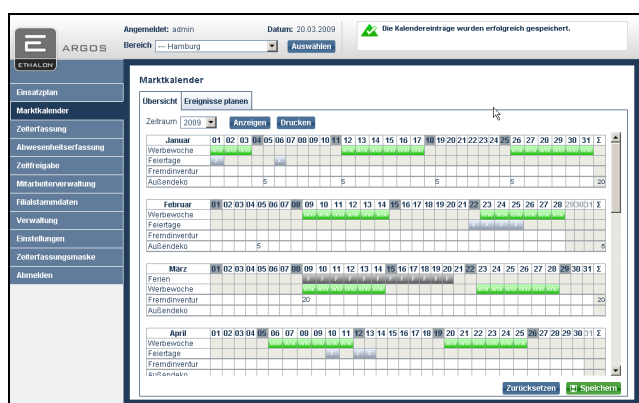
ARGOS
ETHALON

Angemeldet: admin
Datum: 20.03.2009
Bereich --- Hamburg
Auswählen

Die Kalendereinträge wurden erfolgreich gespeichert.

Einsatzplan
Marktkalender
Zeiterfassung
Abwesenheitserfassung
Zeitfreigabe
Mitarbeiterverwaltung
Filialstammdaten
Verwaltung
Einstellungen
Zeiterfassungsmaske
Abmelden

Marktkalender

Übersicht
Ereignisse planen

Zeitraum 2009
Anzeigen
Drucken

| Januar | 01 | 02 | 03 | 04 | 05 | 06 | 07 | 08 | 09 | 10 | 11 | 12 | 13 | 14 | 15 | 16 | 17 | 18 | 19 | 20 | 21 | 22 | 23 | 24 | 25 | 26 | 27 | 28 | 29 | 30 | 31 | Σ |
|---|---|---|---|---|---|---|---|---|---|---|---|---|---|---|---|---|---|---|---|---|---|---|---|---|---|---|---|---|---|---|---|---|
| Werbewoche | | | | | | | | | | | | | | | | | | | | | | | | | | | | | | | | |
| Feiertage | | | | | | | | | | | | | | | | | | | | | | | | | | | | | | | | |
| Fremdinventur | | | | | | | | | | | | | | | | | | | | | | | | | | | | | | | | |
| Außendeko | | | | | | 5 | | | | | | | 5 | | | | | | | | | | 5 | | | | | | | | | 20 |

| Februar | 01 | 02 | 03 | 04 | 05 | 06 | 07 | 08 | 09 | 10 | 11 | 12 | 13 | 14 | 15 | 16 | 17 | 18 | 19 | 20 | 21 | 22 | 23 | 24 | 25 | 26 | 27 | 28 | 29 | 30 | 31 | Σ |
|---|---|---|---|---|---|---|---|---|---|---|---|---|---|---|---|---|---|---|---|---|---|---|---|---|---|---|---|---|---|---|---|---|
| Werbewoche | | | | | | | | | | | | | | | | | | | | | | | | | | | | | | | | |
| Feiertage | | | | | | | | | | | | | | | | | | | | | | | | | | | | | | | | |
| Fremdinventur | | | | | | | | | | | | | | | | | | | | | | | | | | | | | | | | |
| Außendeko | | | | | | 5 | | | | | | | | | | | | | | | | | | | | | | | | | | 5 |

| März | 01 | 02 | 03 | 04 | 05 | 06 | 07 | 08 | 09 | 10 | 11 | 12 | 13 | 14 | 15 | 16 | 17 | 18 | 19 | 20 | 21 | 22 | 23 | 24 | 25 | 26 | 27 | 28 | 29 | 30 | 31 | Σ |
|---|---|---|---|---|---|---|---|---|---|---|---|---|---|---|---|---|---|---|---|---|---|---|---|---|---|---|---|---|---|---|---|---|
| Ferien | | | | | | | | | | | | | | | | | | | | | | | | | | | | | | | | |
| Werbewoche | | | | | | | | | | | | | | | | | | | | | | | | | | | | | | | | |
| Fremdinventur | | | | | | | | | 20 | | | | | | | | | | | | | | | | | | | | | | | |
| Außendeko | | | | | | | | | | | | | | | | | | | | | | | | | | | | | | | | |

| April | 01 | 02 | 03 | 04 | 05 | 06 | 07 | 08 | 09 | 10 | 11 | 12 | 13 | 14 | 15 | 16 | 17 | 18 | 19 | 20 | 21 | 22 | 23 | 24 | 25 | 26 | 27 | 28 | 29 | 30 | 31 | Σ |
|---|---|---|---|---|---|---|---|---|---|---|---|---|---|---|---|---|---|---|---|---|---|---|---|---|---|---|---|---|---|---|---|---|
| Werbewoche | | | | | | | | | | | | | | | | | | | | | | | | | | | | | | | | |
| Feiertage | | | | | | | | | | | | | | | | | | | | | | | | | | | | | | | | |
| Fremdinventur | | | | | | | | | | | | | | | | | | | | | | | | | | | | | | | | |
| Außendeko | | | | | | | | | | | | | | | | | | | | | | | | | | | | | | | | |

Zurücksetzen
Speichern